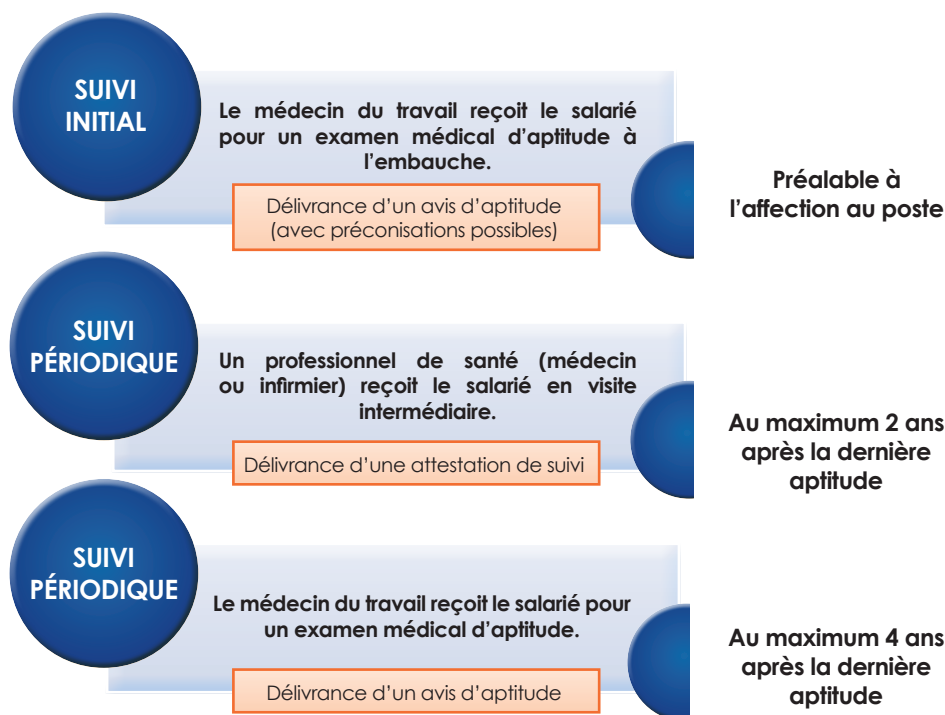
SUIVI INITIAL

Le médecin du travail reçoit le salarié pour un examen médical d'aptitude à l'embauche.

Délivrance d'un avis d'aptitude (avec préconisations possibles)

Préalable à l'affection au poste

SUIVI PÉRIODIQUE

Un professionnel de santé (médecin ou infirmier) reçoit le salarié en visite intermédiaire.

Délivrance d'une attestation de suivi

Au maximum 2 ans après la dernière aptitude

SUIVI PÉRIODIQUE

Le médecin du travail reçoit le salarié pour un examen médical d'aptitude.

Délivrance d'un avis d'aptitude

Au maximum 4 ans après la dernière aptitude